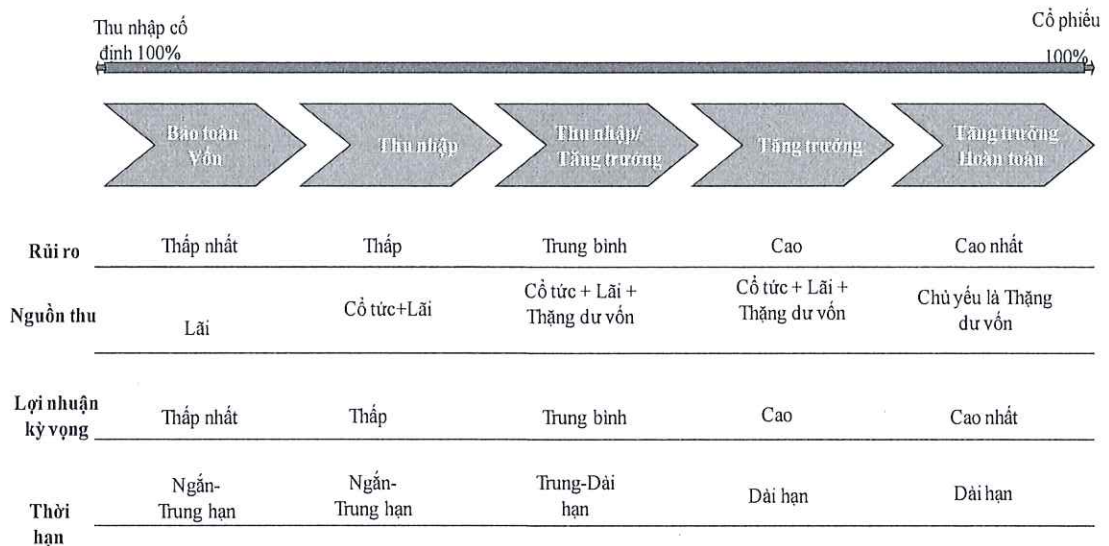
Thu nhập cố định 100%

Cổ phiếu 100%

Bảo toàn Vốn

Thu nhập

Thu nhập/ Tăng trưởng

Tăng trưởng

Tăng trưởng Hoàn toàn

| | | | | | |
|---|---|---|---|---|---|
| Rủi ro | Thấp nhất | Thấp | Trung bình | Cao | Cao nhất |
| Nguồn thu | Lãi | Cổ tức+Lãi | Cổ tức + Lãi + Thặng dư vốn | Cổ tức + Lãi + Thặng dư vốn | Chủ yếu là Thặng dư vốn |
| Lợi nhuận kỳ vọng | Thấp nhất | Thấp | Trung bình | Cao | Cao nhất |
| Thời hạn | Ngắn-Trung hạn | Ngắn-Trung hạn | Trung-Dài hạn | Dài hạn | Dài hạn |